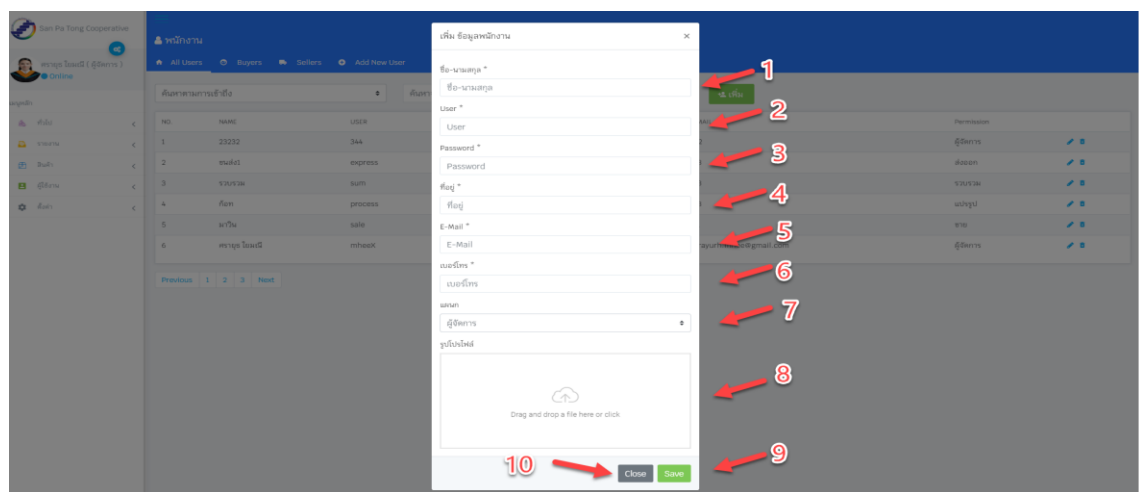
San Pa Tong Cooperative

ศรายุธ โอมมณี ( ผู้จัดการ )
Online

เมนูหลัก

พนักงาน

All Users Buyers Sellers Add New User

ค้นหาตามการเข้าถึง

| NO. | NAME | USER | | Permission |
|---|---|---|---|---|
| 1 | 23232 | 344 | 2 | ผู้จัดการ |
| 2 | ขนส่ง | express | | ส่งออก |
| 3 | รวบรวม | sum | | รวบรวม |
| 4 | ก๊อก | process | | แปรรูป |
| 5 | มาริน | sale | | ขาย |
| 6 | ศรายุธ โอมมณี | mheeK | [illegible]@gmail.com | ผู้จัดการ |

Previous 1 2 3 Next

เพิ่ม ข้อมูลพนักงาน

ชื่อ-นามสกุล *
ชื่อ-นามสกุล

User *
User

Password *
Password

ที่อยู่ *
ที่อยู่

E-Mail *
E-Mail

เบอร์โทร *
เบอร์โทร

แผนก
ผู้จัดการ

รูปโปรไฟล์

Drag and drop a file here or click

Close Save

1
2
3
4
5
6
7
8
9
10